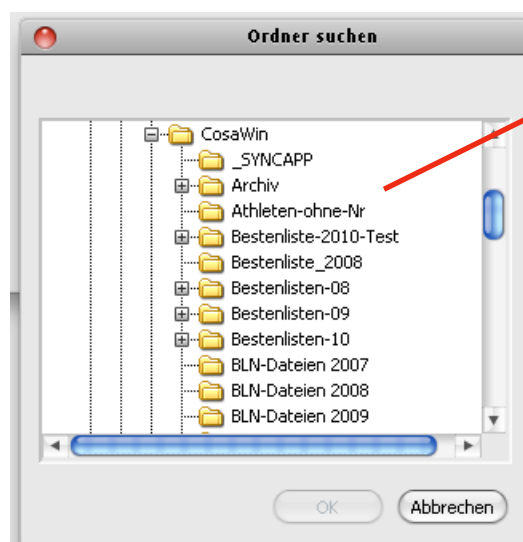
Ordner suchen

CosaWin
_SYNCAPP
Archiv
Athleten-ohne-Nr
Bestenliste-2010-Test
Bestenliste_2008
Bestenlisten-08
Bestenlisten-09
Bestenlisten-10
BLN-Dateien 2007
BLN-Dateien 2008
BLN-Dateien 2009

OK
Abbrechen